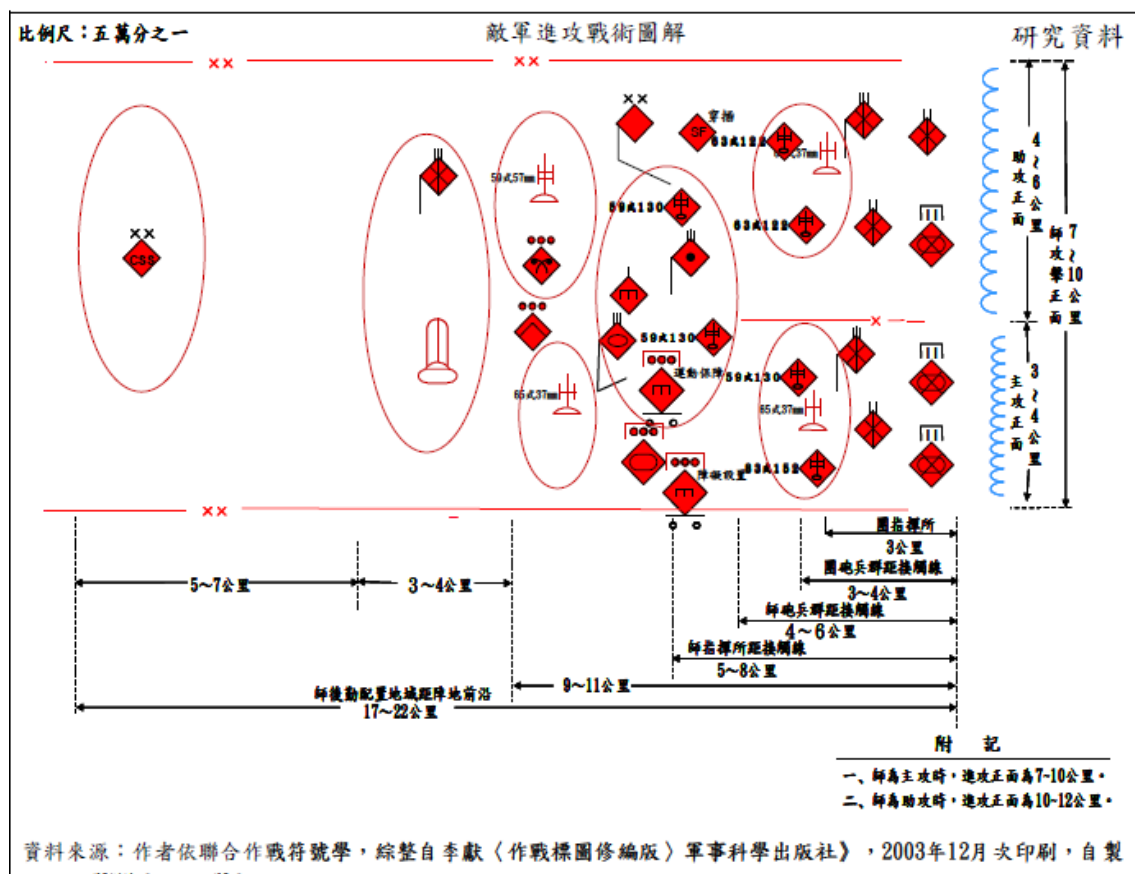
比例尺：五萬分之一

敵軍進攻戰術圖解

研究資料

××

××

××

CSS

穿插

SF

63式122

65式37mm

59式57mm

59式130

63式122

59式130

運動保障

59式130

65式37mm

65式37mm

障礙設置

83式152

××

助攻正面 4～6公里

師攻擊正面 7～10公里

主攻正面 3～4公里

團指揮所

3公里

團砲兵群距接觸線

3～4公里

師砲兵群距接觸線

4～6公里

師指揮所距接觸線

5～8公里

5~7公里

3～4公里

9~11公里

師機動配置地域距陣地前沿

17~22公里

附　記

一、師為主攻時，進攻正面為7~10公里。

二、師為助攻時，進攻正面為10~12公里。

資料來源：作者依聯合作戰符號學，綜整自李獻〈作戰標圖修編版〉軍事科學出版社》，2003年12月 次印刷，自製